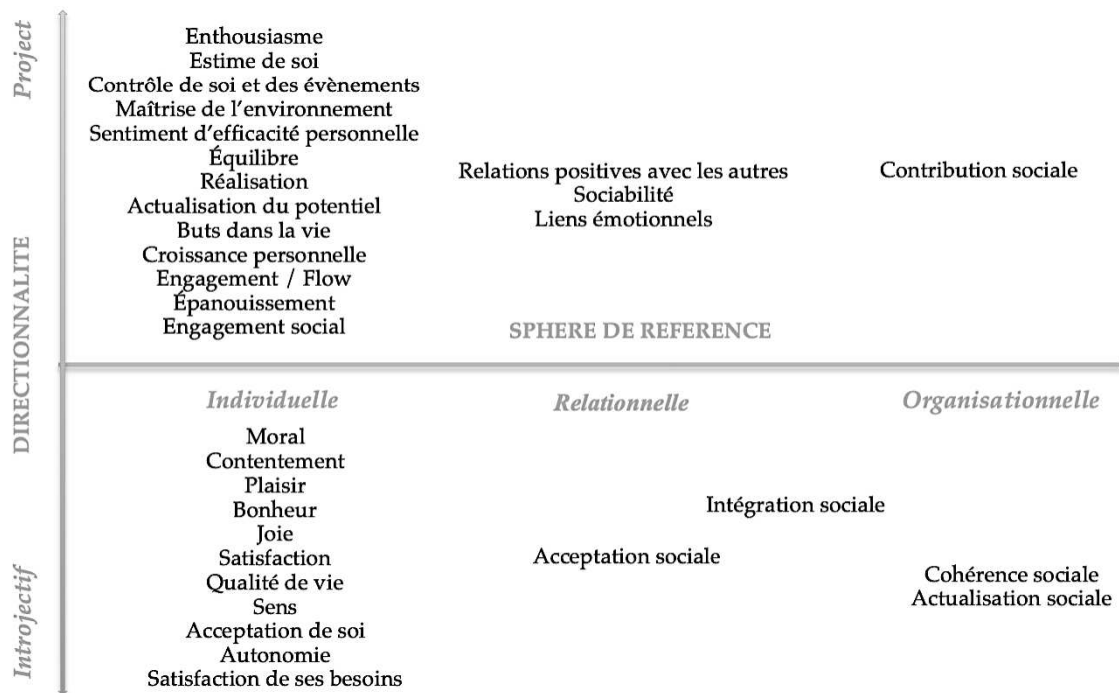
Project

DIRECTIONNALITE

Introjectif

Enthousiasme
Estime de soi
Contrôle de soi et des évènements
Maîtrise de l'environnement
Sentiment d'efficacité personnelle
Équilibre
Réalisation
Actualisation du potentiel
Buts dans la vie
Croissance personnelle
Engagement / Flow
Épanouissement
Engagement social

Relations positives avec les autres
Sociabilité
Liens émotionnels

Contribution sociale

SPHERE DE REFERENCE

Individuelle

Relationnelle

Organisationnelle

Moral
Contentement
Plaisir
Bonheur
Joie
Satisfaction
Qualité de vie
Sens
Acceptation de soi
Autonomie
Satisfaction de ses besoins

Intégration sociale

Acceptation sociale

Cohérence sociale
Actualisation sociale